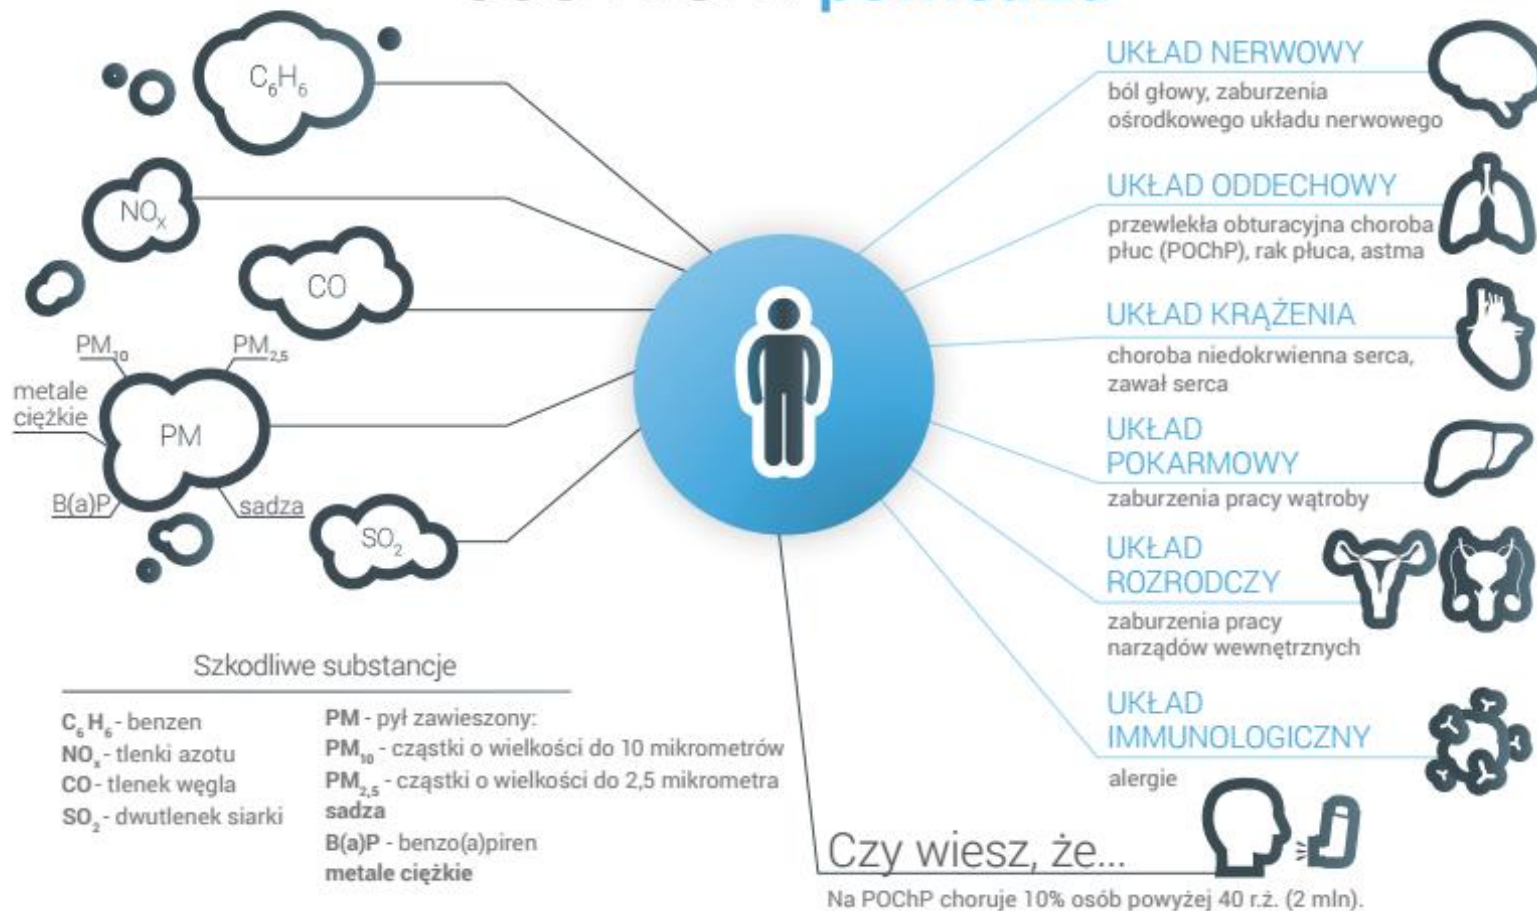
$C_6H_6$

$NO_x$

CO

$PM_{10}$

$PM_{2,5}$

metale ciężkie

PM

B(a)P

sadza

$SO_2$

Szkodliwe substancje

$C_6H_6$ - benzen
$NO_x$ - tlenki azotu
CO - tlenek węgla
$SO_2$ - dwutlenek siarki

PM - pył zawieszony:
$PM_{10}$ - cząstki o wielkości do 10 mikrometrów
$PM_{2,5}$ - cząstki o wielkości do 2,5 mikrometra
sadza
B(a)P - benzo(a)piren
metale ciężkie

UKŁAD NERWOWY
ból głowy, zaburzenia ośrodkowego układu nerwowego

UKŁAD ODDECHOWY
przewlekła obturacyjna choroba płuc (POChP), rak płuca, astma

UKŁAD KRĄŻENIA
choroba niedokrwienna serca, zawał serca

UKŁAD POKARMOWY
zaburzenia pracy wątroby

UKŁAD ROZRODCZY
zaburzenia pracy narządów wewnętrznych

UKŁAD IMMUNOLOGICZNY
alergie

Czy wiesz, że...
Na POChP choruje 10% osób powyżej 40 r.ż. (2 mln).